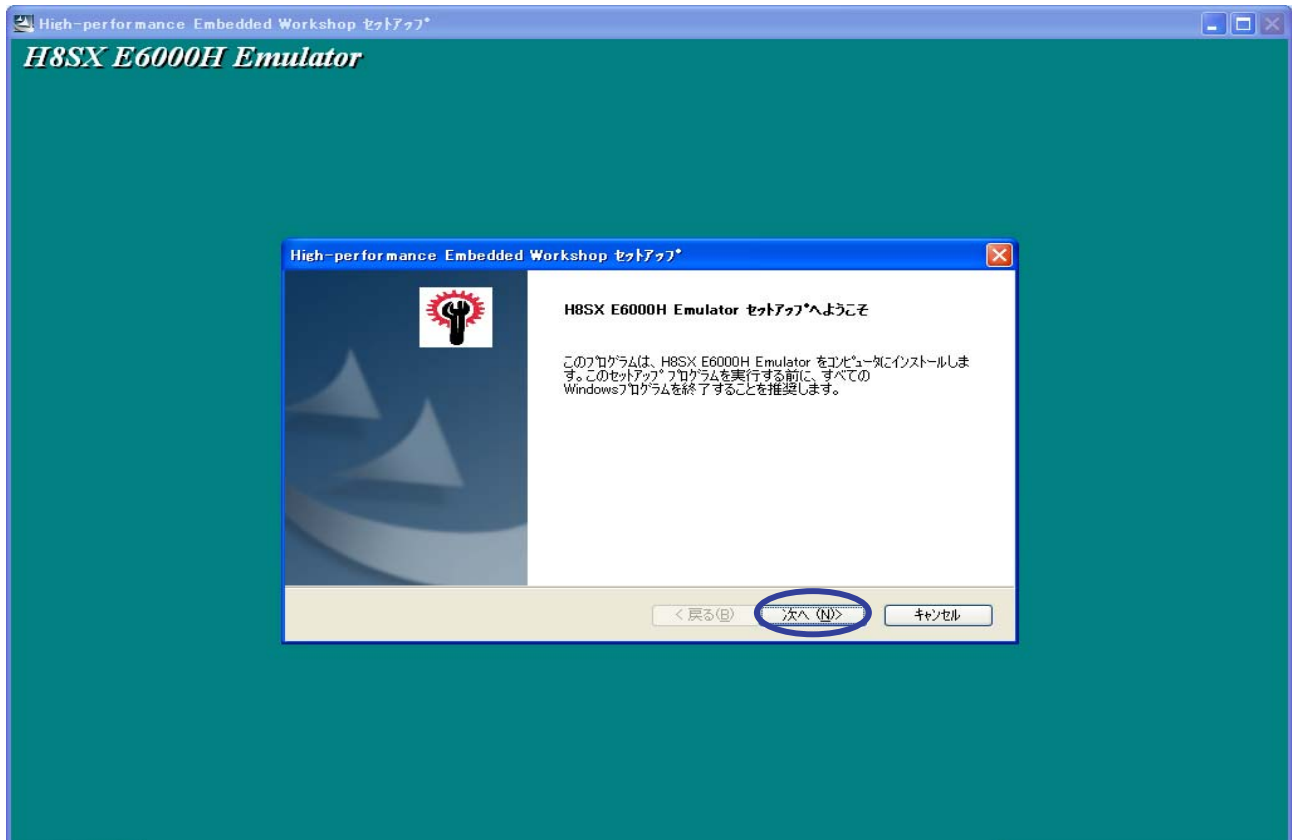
High-performance Embedded Workshop セットアップ

H8SX E6000H Emulator

High-performance Embedded Workshop セットアップ

H8SX E6000H Emulator セットアップへようこそ

このプログラムは、H8SX E6000H Emulator をコンピュータにインストールします。このセットアップ プログラムを実行する前に、すべてのWindowsプログラムを終了することを推奨します。

< 戻る(B)　次へ (N)>　キャンセル